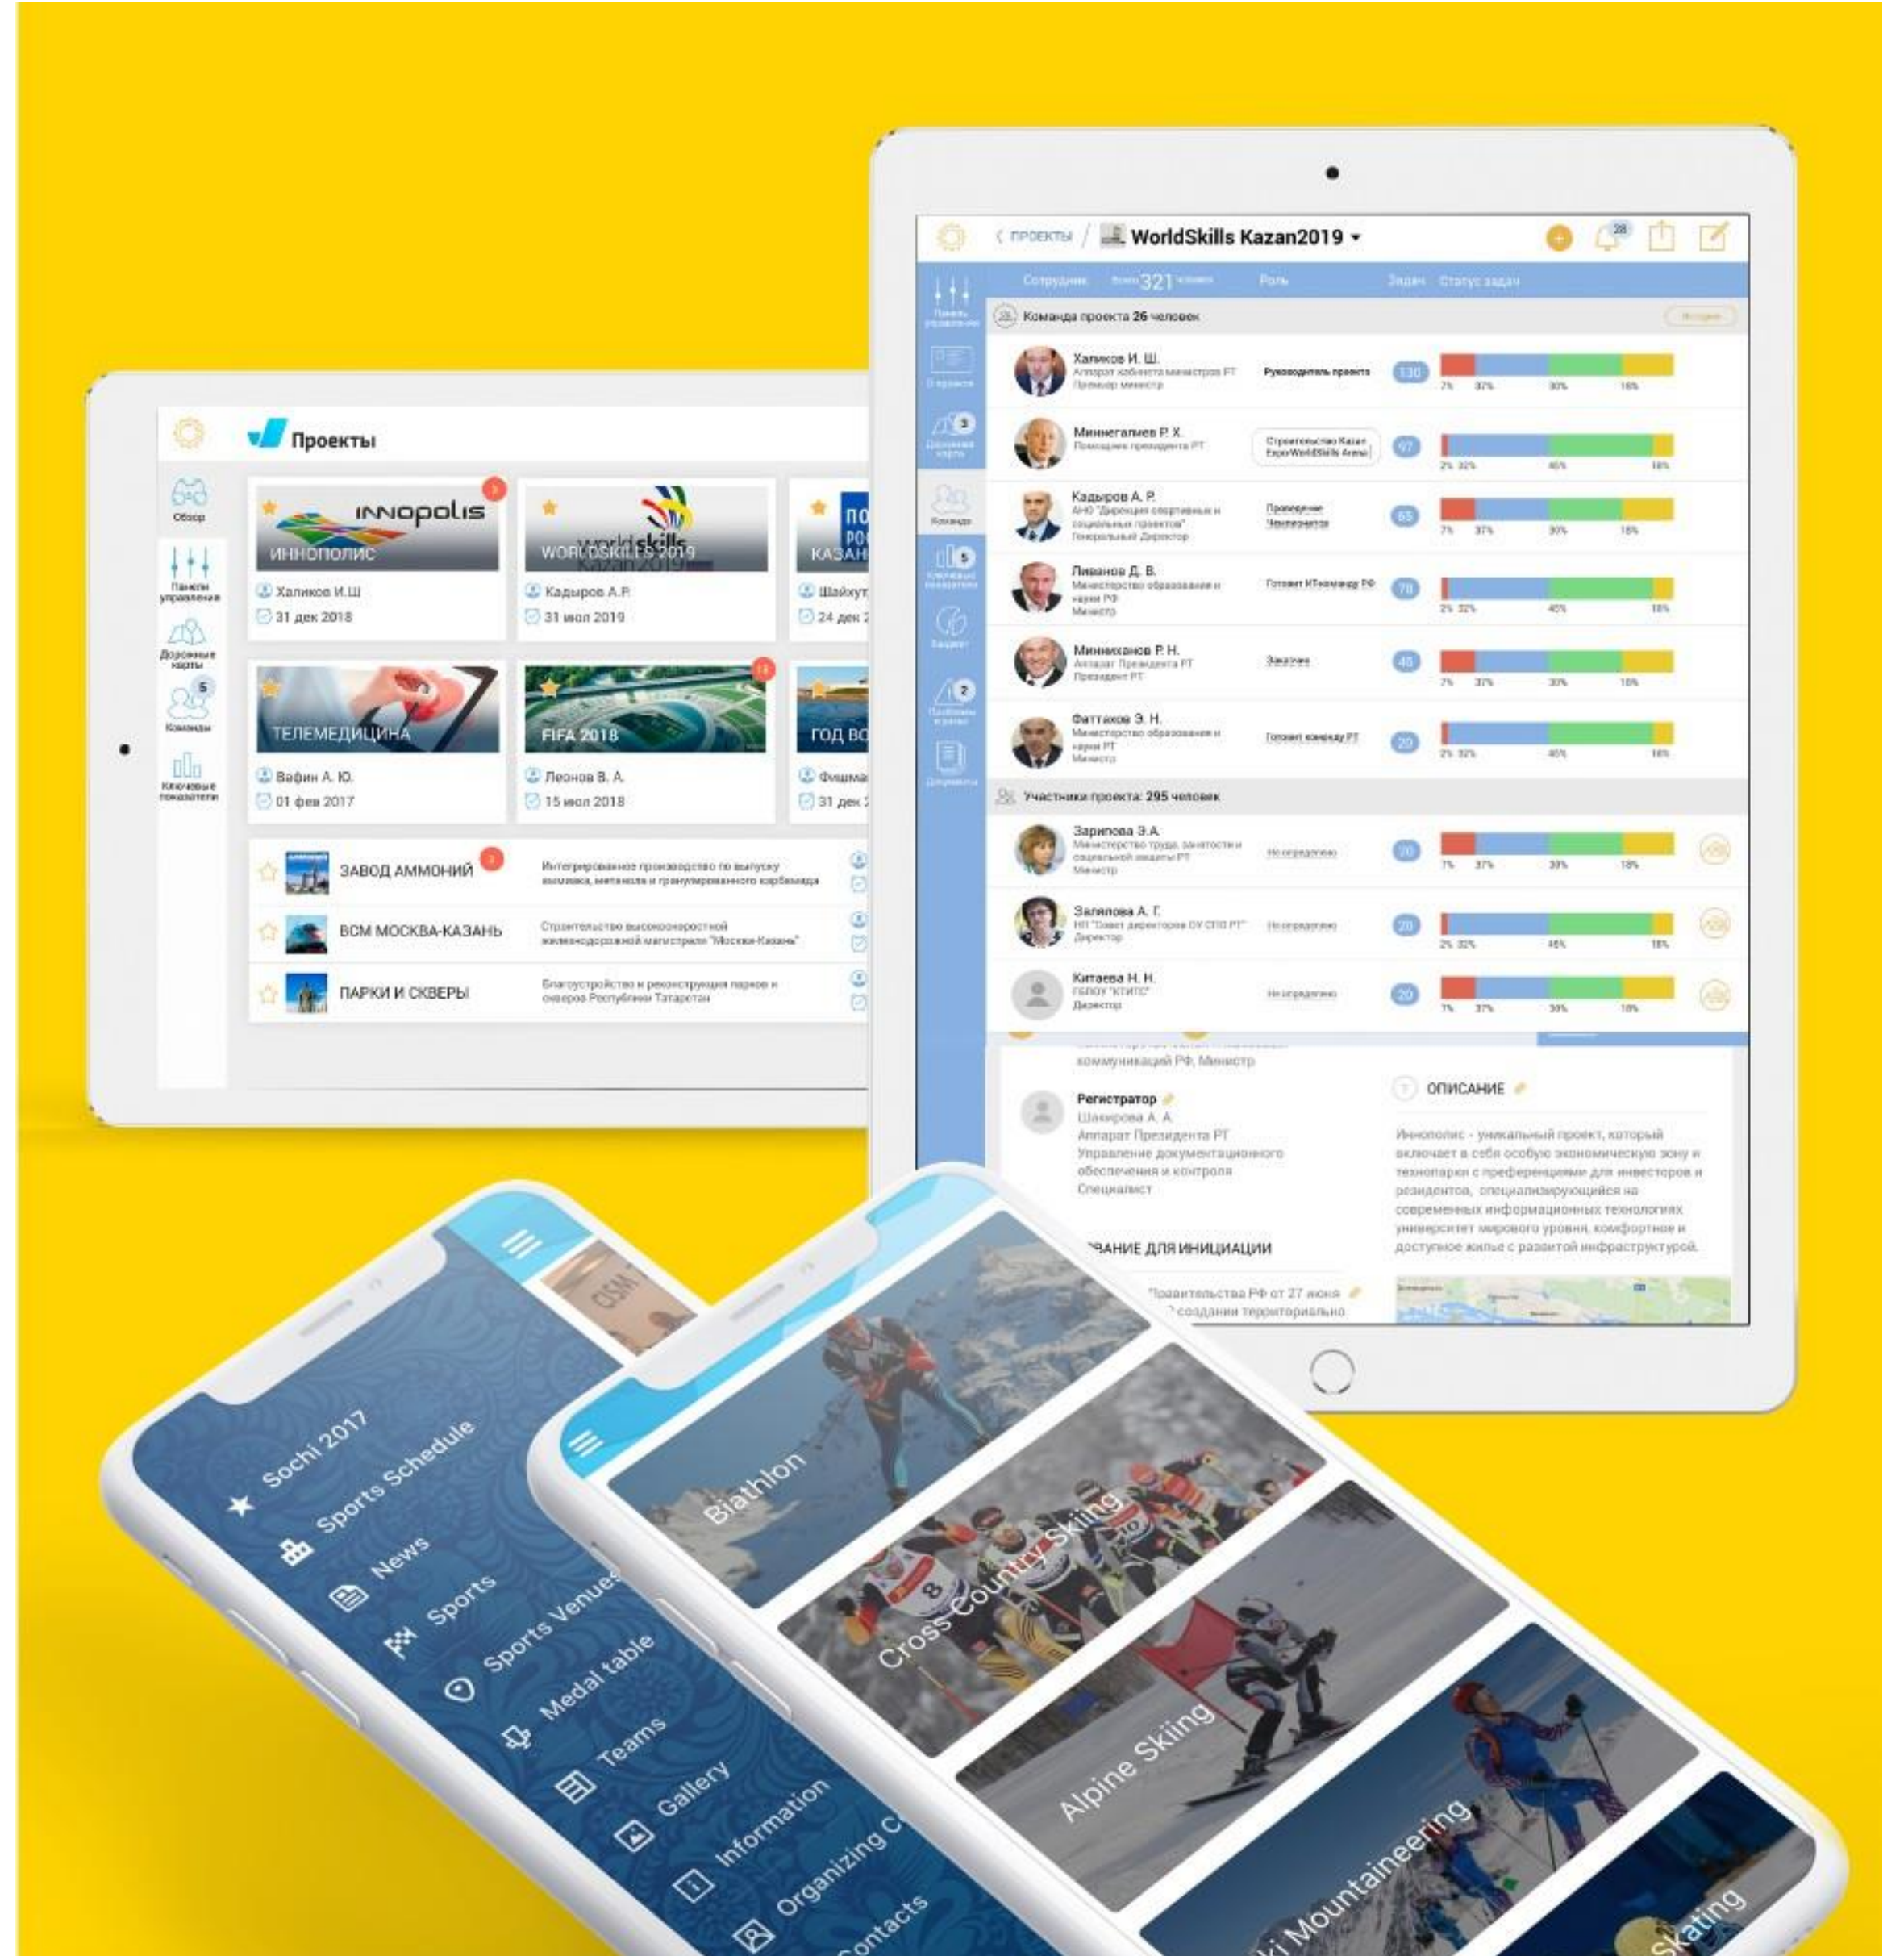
Проекты

Обзор
Панели управления
Дорожные карты
5
Команды
Ключевые показатели

INNOPOLIS
ИННОПОЛИС
Халиков И.Ш
31 дек 2018

worldskills Kazan 2019
WORLDSKILLS 2019
Кадыров А.Р.
31 июл 2019

КАЗАН
Шайхут
24 дек

ТЕЛЕМЕДИЦИНА
Вафин А. Ю.
01 фев 2017

FIFA 2018
Леонов В. А.
15 июл 2018

ГОД ВО
Фишма
31 дек

ЗАВОД АММОНИЙ
Интегрированное производство по выпуску аммиака, метанола и гранулированного карбамида

ВСМ МОСКВА-КАЗАНЬ
Строительство высокоскоростной железнодорожной магистрали "Москва-Казань"

ПАРКИ И СКВЕРЫ
Благоустройство и реконструкция парков и скверов Республики Татарстан

ПРОЕКТЫ / WorldSkills Kazan2019
28
Сотрудник 321 Роль Задач Статус задач
Команда проекта 26 человек
Халиков И. Ш. Аппарат кабинета министров РТ Премьер министр Руководитель проекта 130
Миннегалиев Р. Х. Помощник президента РТ Строительство Kazan Expo WorldSkills Arena 97
Кадыров А. Р. АНО "Дирекция спортивных и социальных проектов" Генеральный Директор Проведение Чемпионатов 65
Ливанов Д. В. Министерство образования и науки РФ Министр Готовит ИТ-команду РФ 78
Минниханов Р. Н. Аппарат Президента РТ Президент РТ Заказчик 40
Фаттахов Э. Н. Министерство образования и науки РТ Министр Готовит команду РТ 20
Участники проекта: 295 человек
Зарипова Э.А. Министерство труда, занятости и социальной защиты РТ Министр Не определено 20
Залялова А. Г. НП "Совет директоров ОУ СПО РТ" Директор Не определено 20
Китаева Н. Н. ГБПОУ "КТИТС" Директор Не определено 20
7% 37% 30% 18%
2% 32% 46% 18%

коммуникаций РФ, Министр
Регистратор
Шакирова А. А.
Аппарат Президента РТ
Управление документационного обеспечения и контроля
Специалист
ОПИСАНИЕ
Иннополис - уникальный проект, который включает в себя особую экономическую зону и технопарки с преференциями для инвесторов и резидентов, специализирующийся на современных информационных технологиях университет мирового уровня, комфортное и доступное жилье с развитой инфраструктурой.
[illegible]ВАНИЕ ДЛЯ ИНИЦИАЦИИ
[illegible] Правительства РФ от 27 июня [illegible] создании территориально

Sochi 2017
Sports Schedule
News
Sports
Sports Venues
Medal table
Teams
Gallery
Information
Organizing C
Contacts

Biathlon
Cross Country Skiing
Alpine Skiing
Ski Mountaineering
Skating